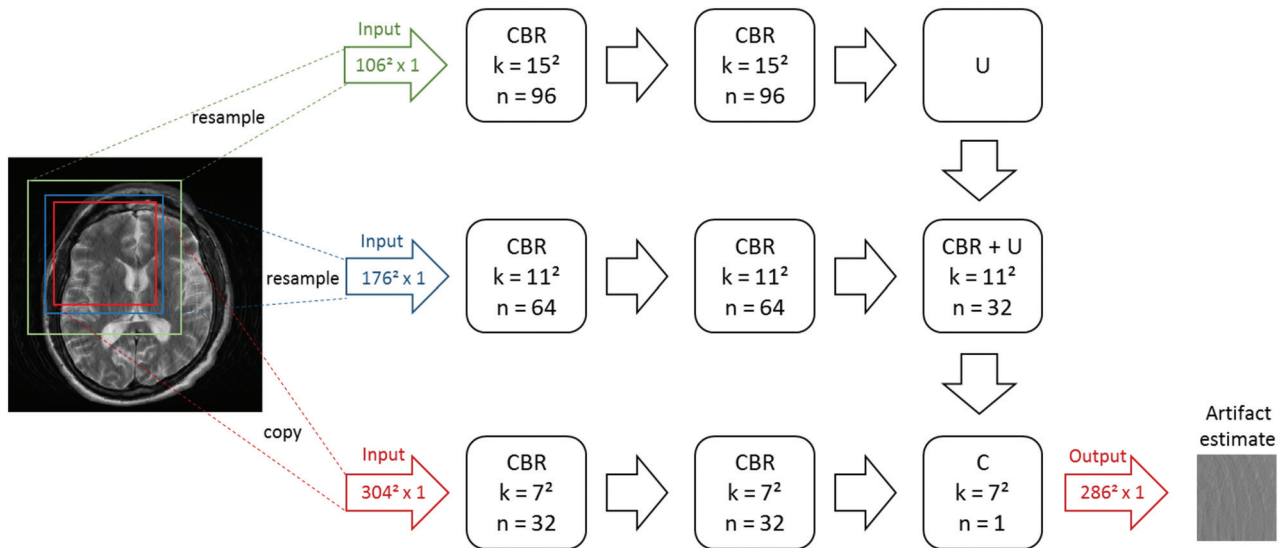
Input
$106^2$ x 1

resample

CBR
k = $15^2$
n = 96

CBR
k = $15^2$
n = 96

U

Input
$176^2$ x 1

resample

CBR
k = $11^2$
n = 64

CBR
k = $11^2$
n = 64

CBR + U
k = $11^2$
n = 32

copy

Input
$304^2$ x 1

CBR
k = $7^2$
n = 32

CBR
k = $7^2$
n = 32

C
k = $7^2$
n = 1

Output
$286^2$ x 1

Artifact estimate